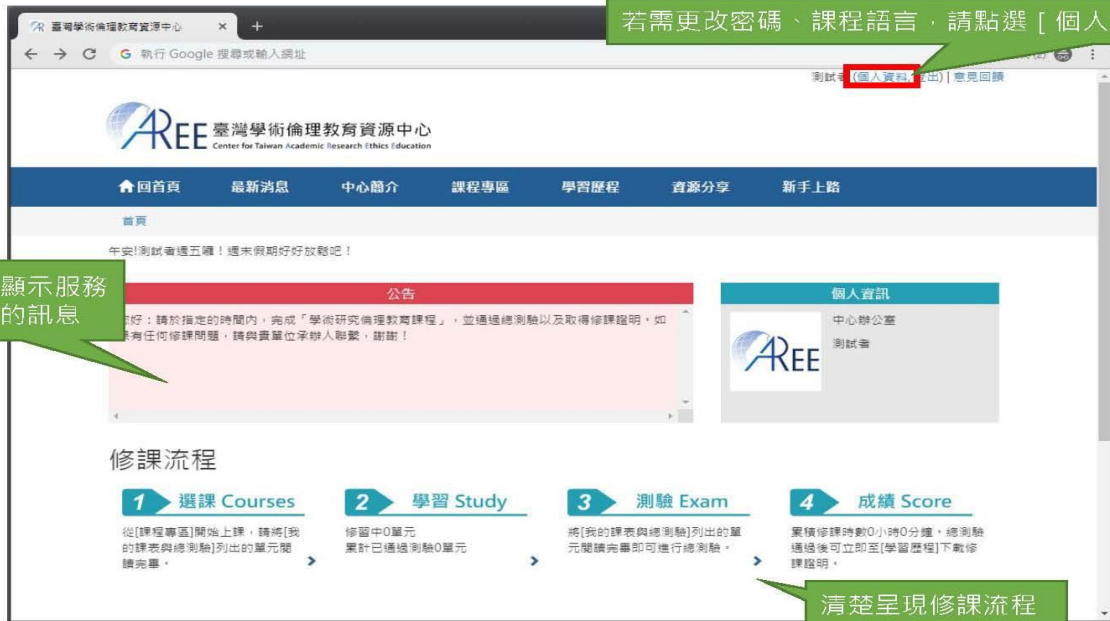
臺灣學術倫理教育資源中心 × +

執行 Google 搜尋或輸入網址

若需更改密碼、課程語言，請點選 [ 個人

測試者 (個人資料 登出) | 意見回饋

AREE 臺灣學術倫理教育資源中心 Center for Taiwan Academic Research Ethics Education

回首頁 最新消息 中心簡介 課程專區 學習歷程 資源分享 新手上路

首頁

午安!測試者週五囉！週末假期好好放鬆吧！

顯示服務的訊息

公告

好：請於指定的時間內，完成「學術研究倫理教育課程」，並通過總測驗以及取得修課證明。如有任何修課問題，請與貴單位承辦人聯繫，謝謝！

個人資訊

中心辦公室

測試者

AREE

修課流程

1 選課 Courses

從[課程專區]開始上課，請將[我的課表與總測驗]列出的單元閱讀完畢。

2 學習 Study

修習中0單元
累計已通過測驗0單元

3 測驗 Exam

將[我的課表與總測驗]列出的單元閱讀完畢即可進行總測驗。

4 成績 Score

累積修課時數0小時0分鐘，總測驗通過後可立即至[學習歷程]下載修課證明。

清楚呈現修課流程